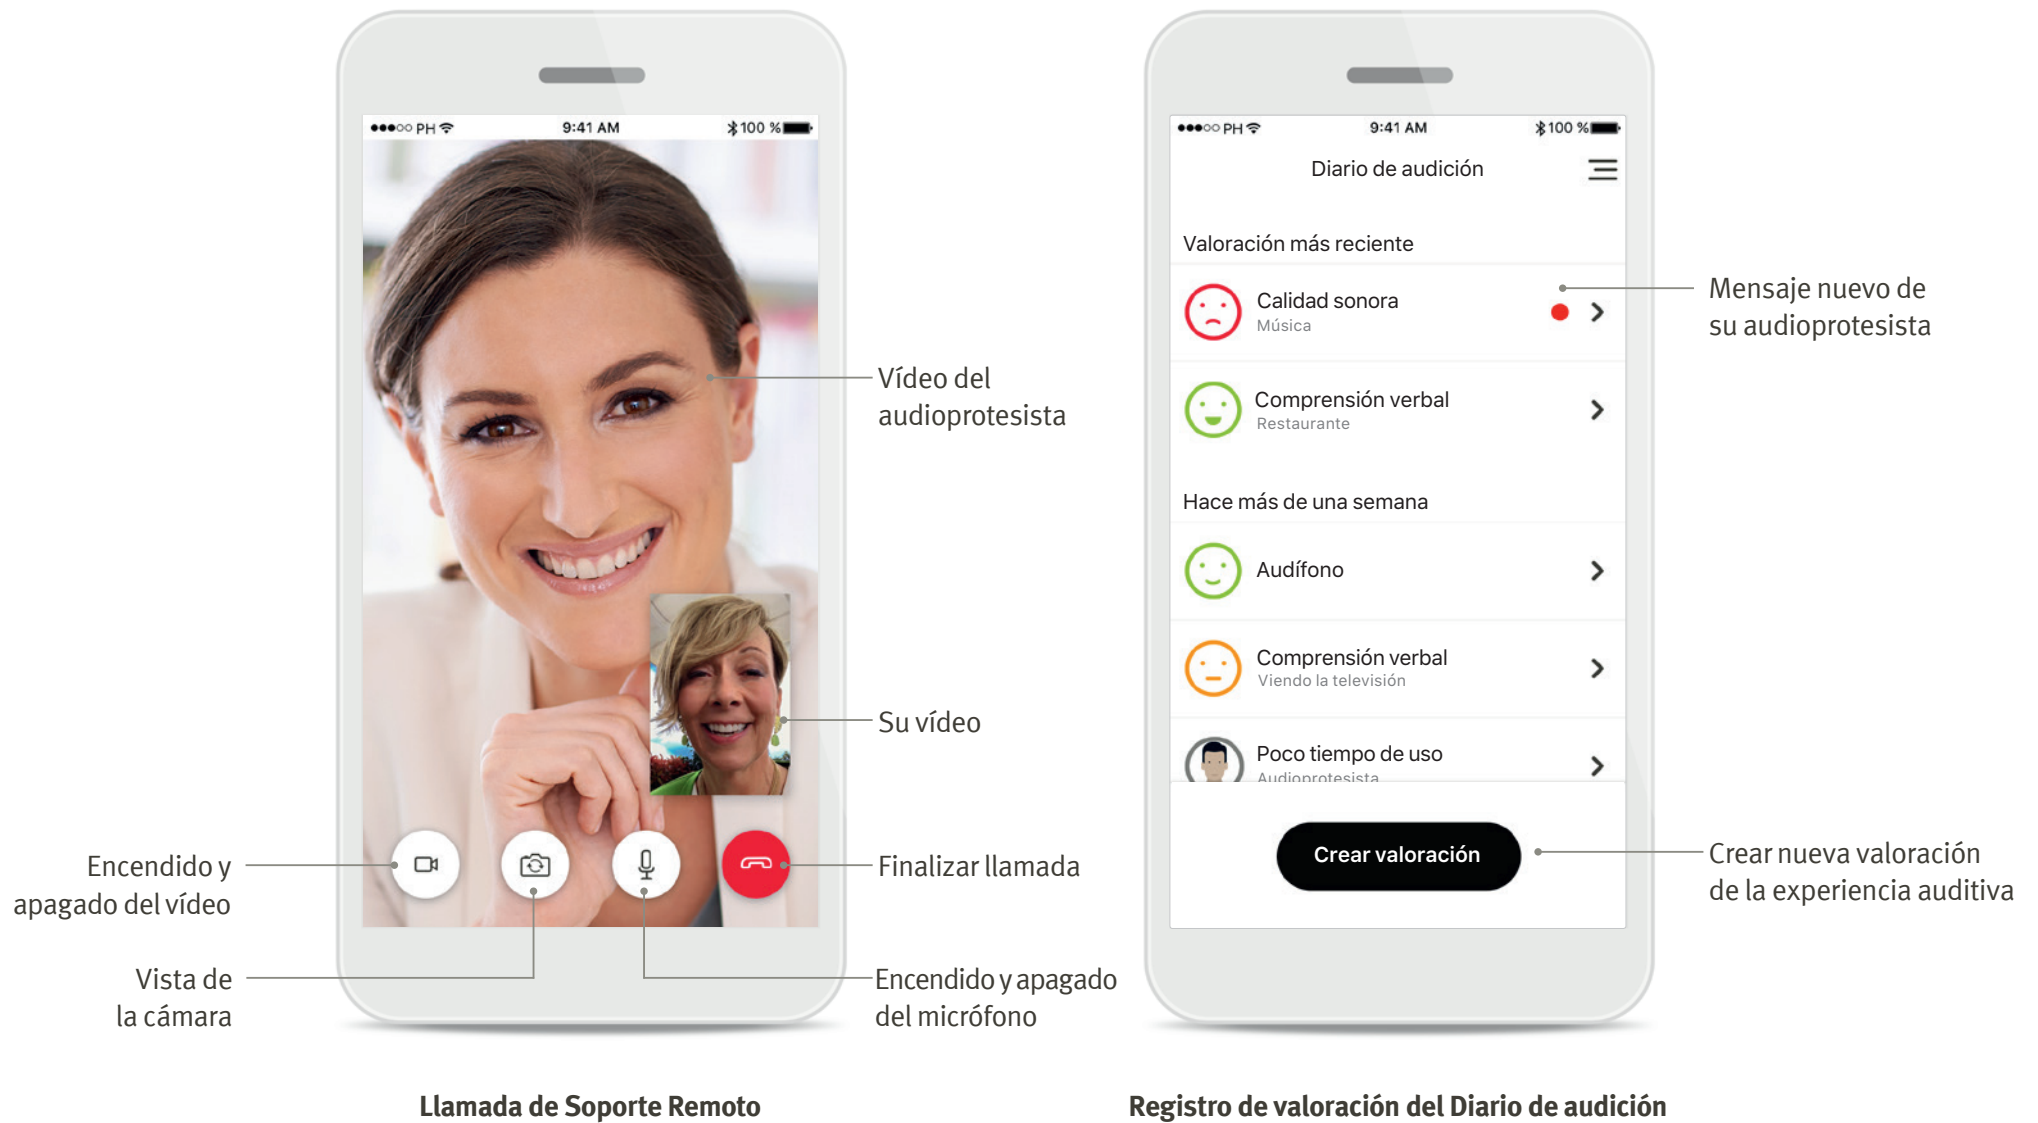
●●●○○ PH 9:41 AM 100 %

Vídeo del audioprotesista

Su vídeo

Encendido y apagado del vídeo

Finalizar llamada

Vista de la cámara

Encendido y apagado del micrófono

Llamada de Soporte Remoto

●●●○○ PH 9:41 AM 100 %

Diario de audición

Valoración más reciente

Calidad sonora
Música

Comprensión verbal
Restaurante

Hace más de una semana

Audífono

Comprensión verbal
Viendo la televisión

Poco tiempo de uso
Audioprotesista

Crear valoración

Mensaje nuevo de su audioprotesista

Crear nueva valoración de la experiencia auditiva

Registro de valoración del Diario de audición